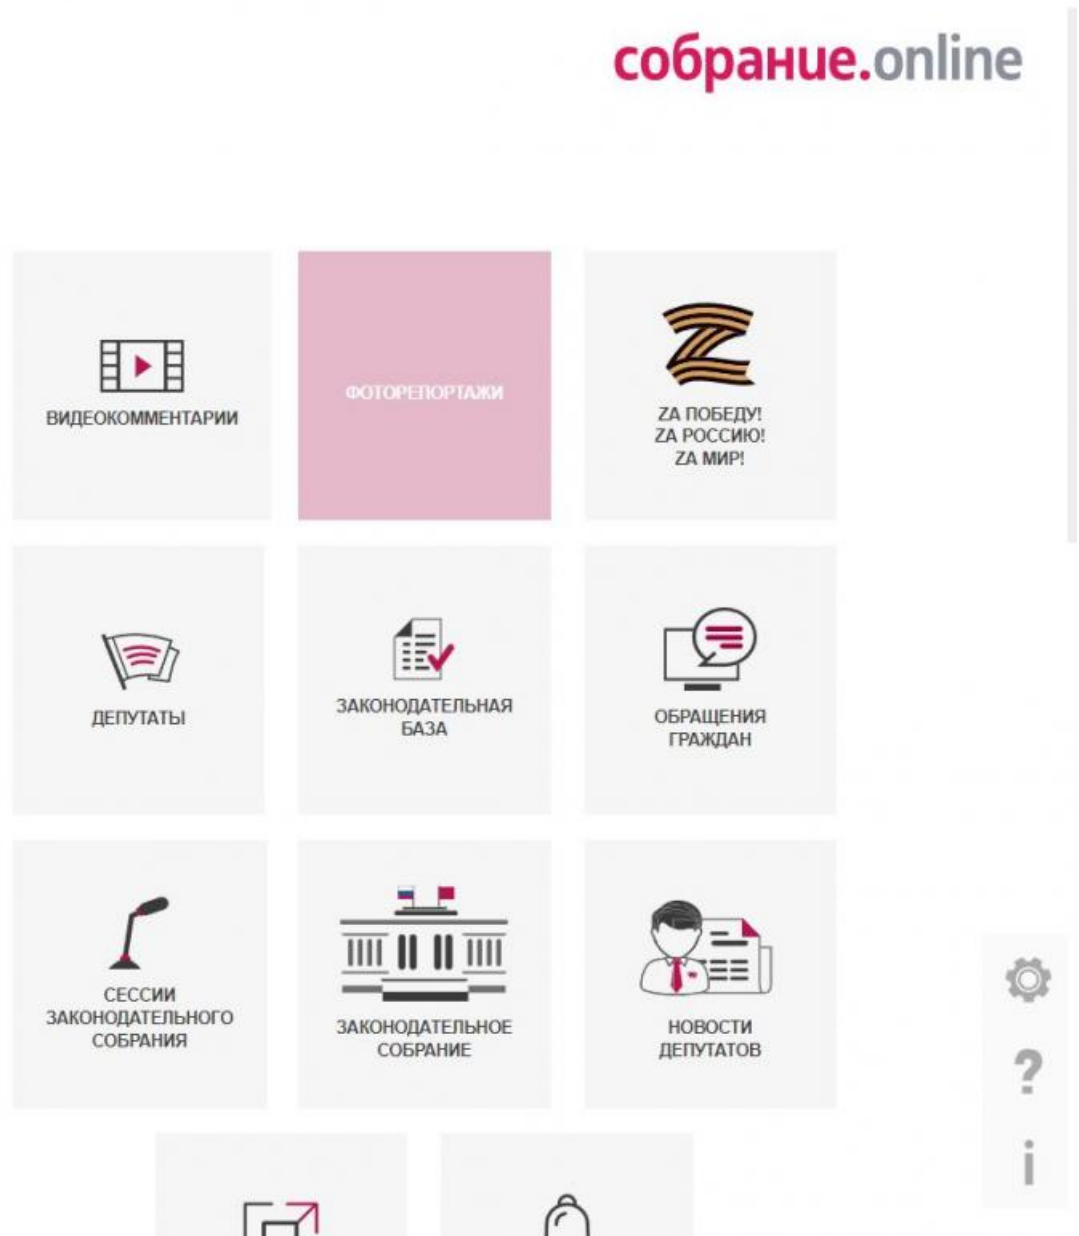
собрание.online

ВИДЕОКОММЕНТАРИИ

ФОТОРЕПОРТАЖИ

ZА ПОБЕДУ!
ZА РОССИЮ!
ZА МИР!

ДЕПУТАТЫ

ЗАКОНОДАТЕЛЬНАЯ БАЗА

ОБРАЩЕНИЯ ГРАЖДАН

СЕССИИ ЗАКОНОДАТЕЛЬНОГО СОБРАНИЯ

ЗАКОНОДАТЕЛЬНОЕ СОБРАНИЕ

НОВОСТИ ДЕПУТАТОВ

?

i